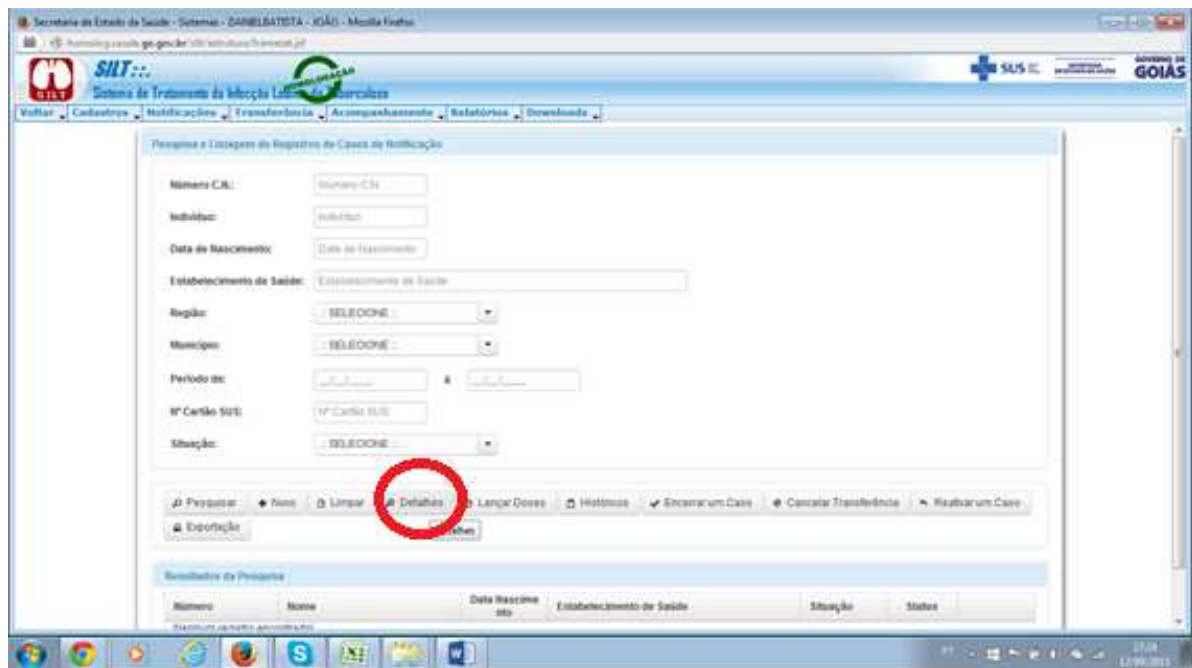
Secretaria de Estado da Saúde - Sistemas - DANIELBATISTA - JOÃO - Mozilla Firefox

homolog.saude.go.gov.br/silt/estrutura/frameset.jsf

SILT::.

Sistema de Tratamento da Infecção Latente da Tuberculose

HOMOLOGAÇÃO

SUS

GOVERNO DE GOIÁS

Voltar | Cadastros | Notificações | Transferência | Acompanhamento | Relatórios | Downloads

Pesquisa e Listagem de Registros de Casos de Notificação

Número C.N.: Número C.N.

Indivíduo: Indivíduo

Data de Nascimento: Data de Nascimento

Estabelecimento de Saúde: Estabelecimento de Saúde

Região: .: SELECIONE :.

Município: .: SELECIONE :.

Período de: __/__/____ à __/__/____

Nº Cartão SUS: Nº Cartão SUS

Situação: .: SELECIONE :.

Pesquisar | Novo | Limpar | Detalhes | Lançar Doses | Históricos | Encerrar um Caso | Cancelar Transferência | Reativar um Caso | Exportação

Detalhes

Resultados da Pesquisa

| Número | Nome | Data Nascimento | Estabelecimento de Saúde | Situação | Status |
|---|---|---|---|---|---|

Nenhum registro encontrado

17:24
12/08/2015